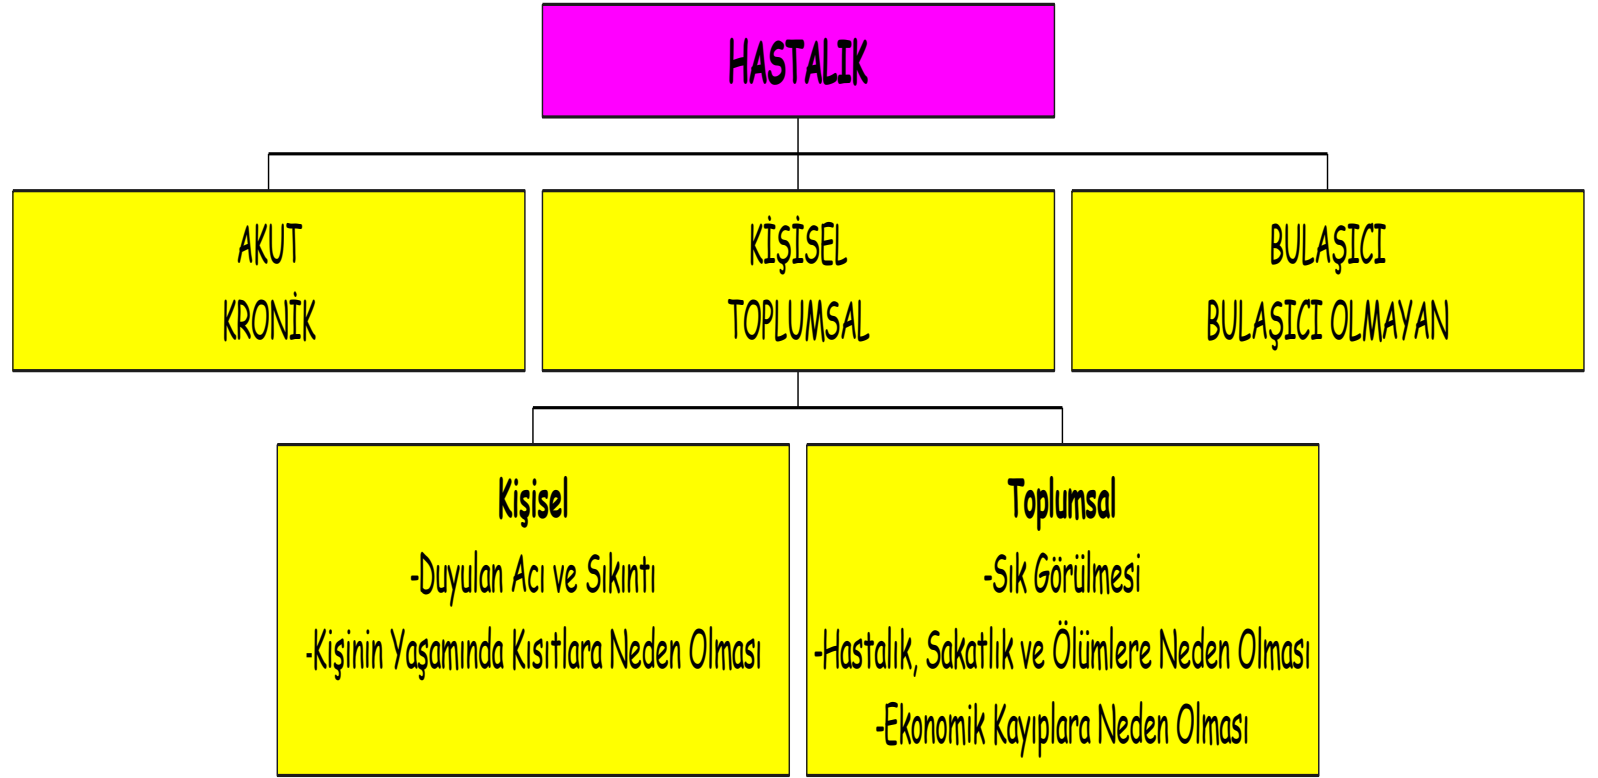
HASTALIK

AKUT
KRONİK

KİŞİSEL
TOPLUMSAL

BULAŞICI
BULAŞICI OLMAYAN

Kişisel
-Duyulan Acı ve Sıkıntı
-Kişinin Yaşamında Kısıtlara Neden Olması

Toplumsal
-Sık Görülmesi
-Hastalık, Sakatlık ve Ölümlere Neden Olması
-Ekonomik Kayıplara Neden Olması